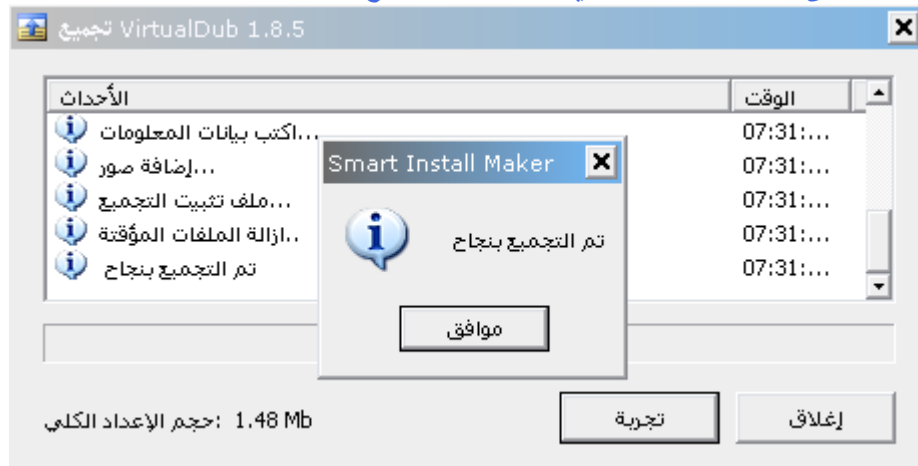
VirtualDub 1.8.5 تجميع

الأحداث | الوقت

...اكتب بيانات المعلومات | 07:31:...
...إضافة صور | 07:31:...
...ملف تثبيت التجميع | 07:31:...
..ازالة الملفات المؤقتة | 07:31:...
تم التجميع بنجاح | 07:31:...

Smart Install Maker

تم التجميع بنجاح

موافق

حجم الإعداد الكلي: 1.48 Mb

تجربة

إغلاق